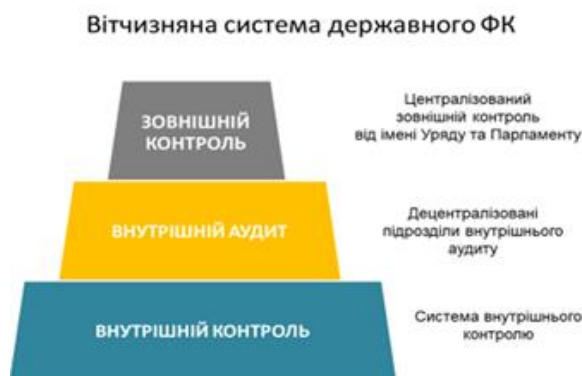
Вітчизняна система державного ФК

ЗОВНІШНІЙ КОНТРОЛЬ

Централізований зовнішній контроль від імені Уряду та Парламенту

ВНУТРІШНІЙ АУДИТ

Децентралізовані підрозділи внутрішнього аудиту

ВНУТРІШНІЙ КОНТРОЛЬ

Система внутрішнього контролю